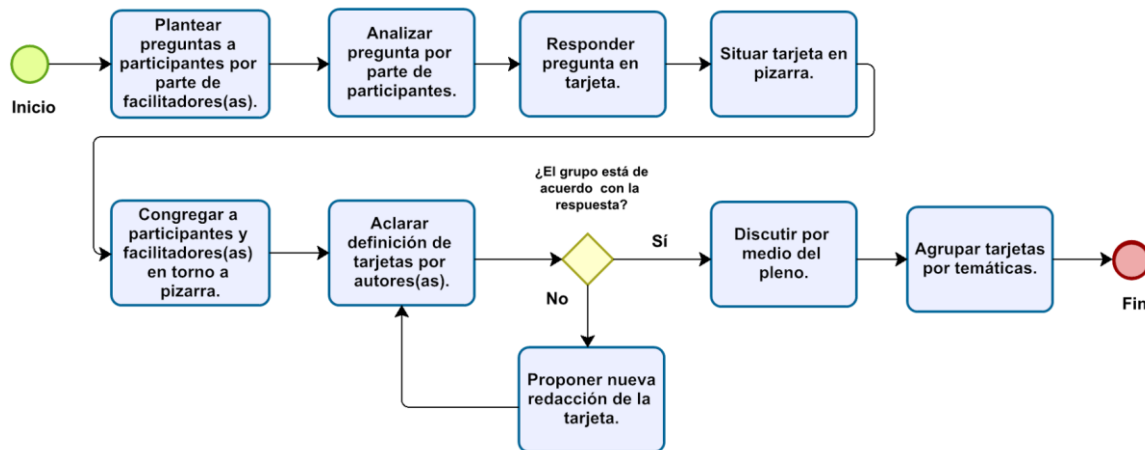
Inicio

Plantear preguntas a participantes por parte de facilitadores(as).

Analizar pregunta por parte de participantes.

Responder pregunta en tarjeta.

Situar tarjeta en pizarra.

Congregar a participantes y facilitadores(as) en torno a pizarra.

Aclarar definición de tarjetas por autores(as).

¿El grupo está de acuerdo con la respuesta?

Sí

No

Discutir por medio del pleno.

Agrupar tarjetas por temáticas.

Fin

Proponer nueva redacción de la tarjeta.